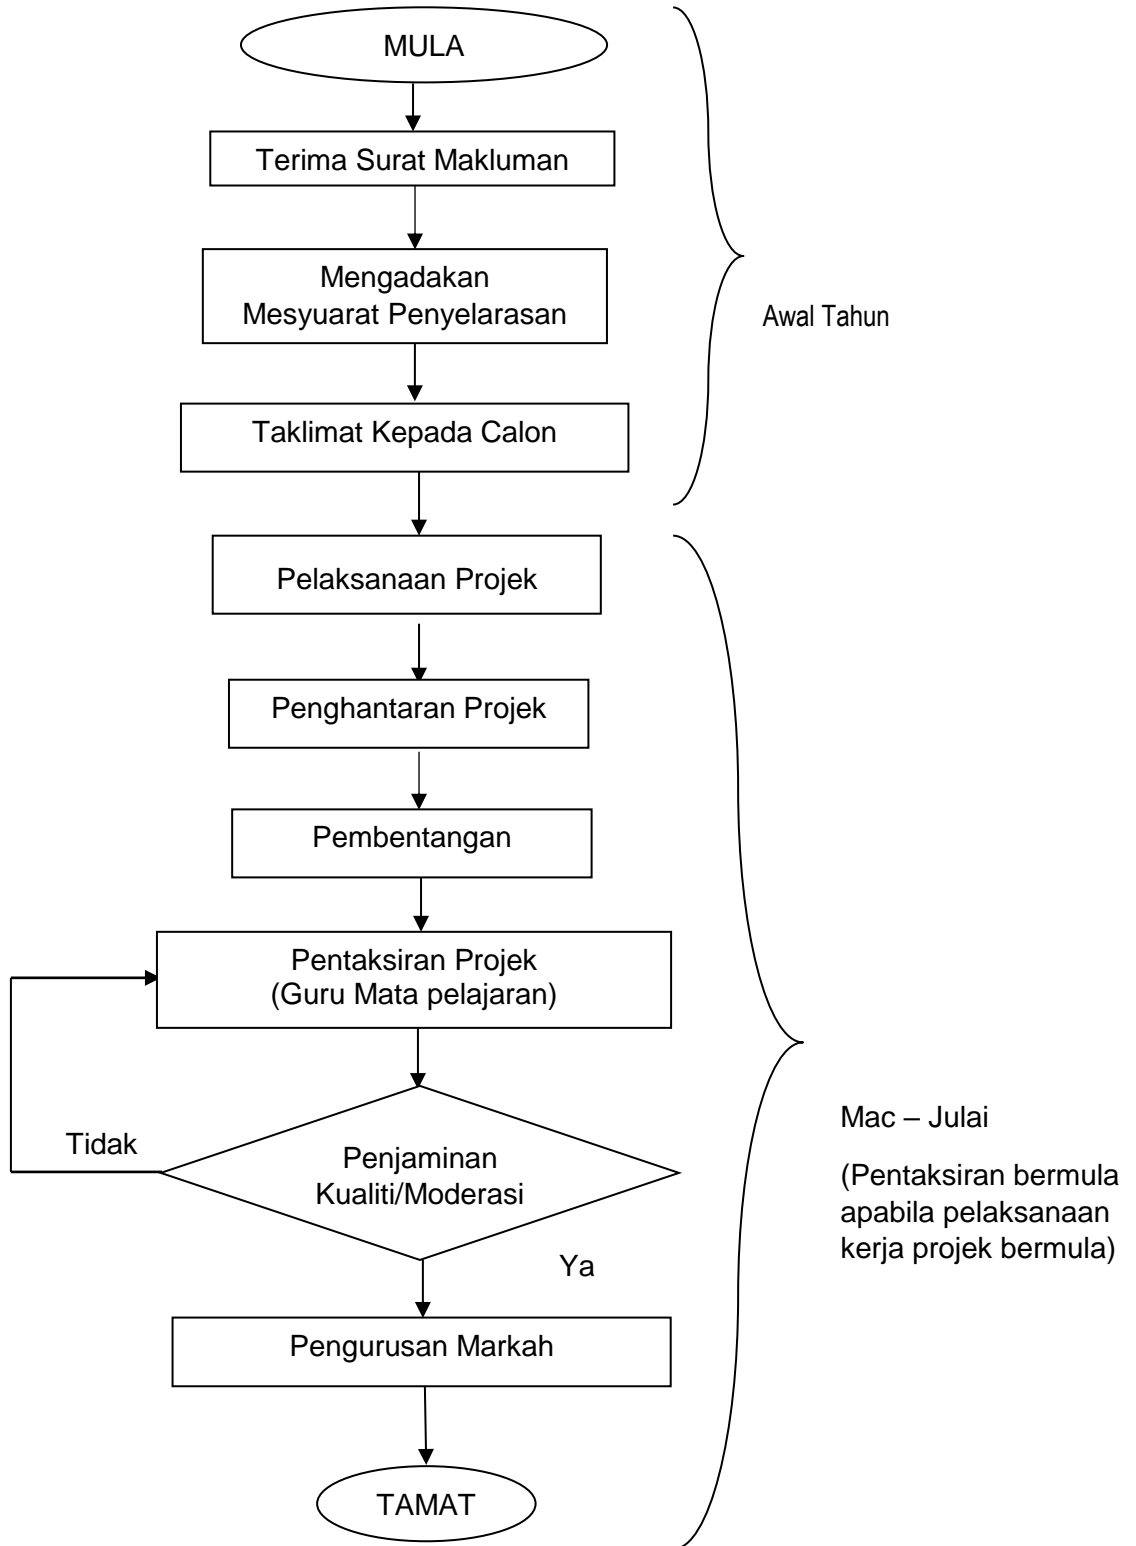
MULA

Terima Surat Makluman

Mengadakan Mesyuarat Penyelarasan

Taklimat Kepada Calon

Awal Tahun

Pelaksanaan Projek

Penghantaran Projek

Pembentangan

Pentaksiran Projek
(Guru Mata pelajaran)

Tidak

Penjaminan Kualiti/Moderasi

Ya

Pengurusan Markah

TAMAT

Mac – Julai

(Pentaksiran bermula apabila pelaksanaan kerja projek bermula)